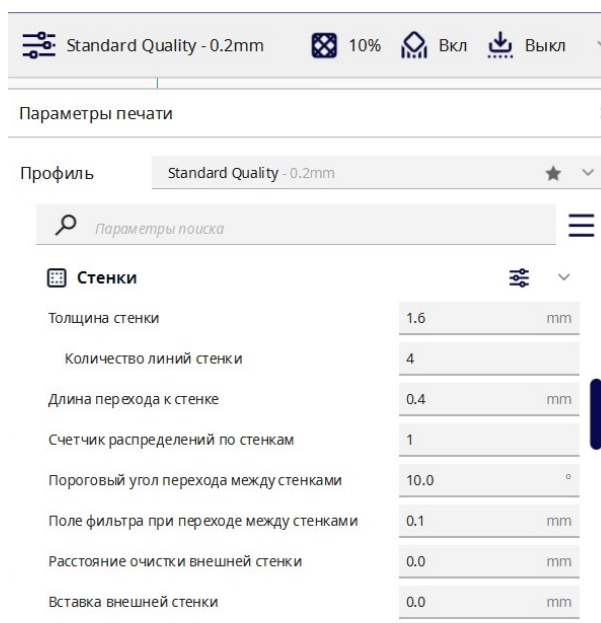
Standard Quality - 0.2mm 10% Вкл Выкл

Параметры печати

Профиль Standard Quality - 0.2mm

Параметры поиска

Стенки

| | | |
|---|---|---|
| Толщина стенки | 1.6 | mm |
| Количество линий стенки | 4 | |
| Длина перехода к стенке | 0.4 | mm |
| Счетчик распределений по стенкам | 1 | |
| Пороговый угол перехода между стенками | 10.0 | ° |
| Поле фильтра при переходе между стенками | 0.1 | mm |
| Расстояние очистки внешней стенки | 0.0 | mm |
| Вставка внешней стенки | 0.0 | mm |